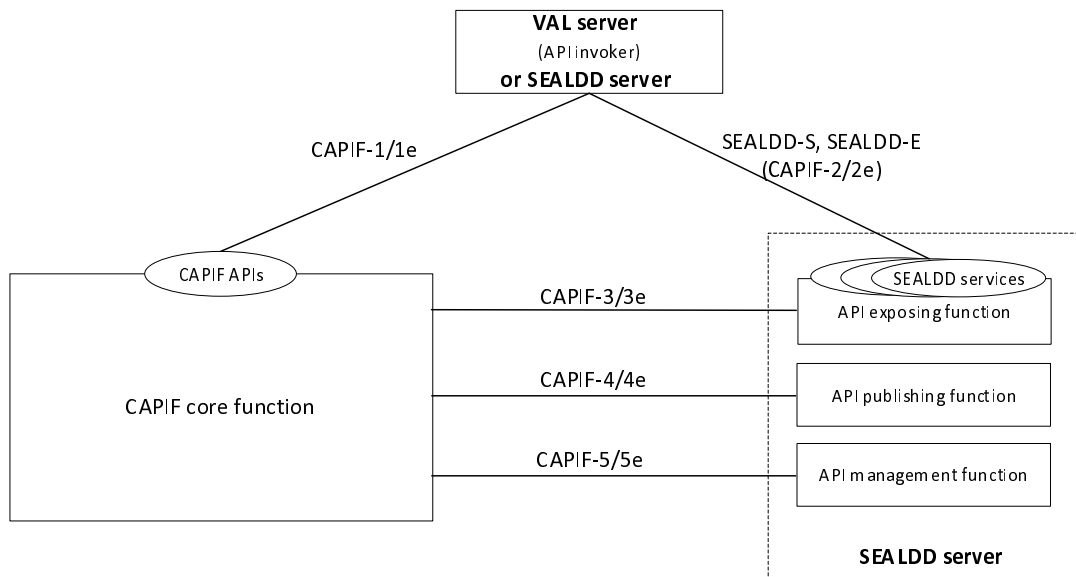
VAL server
(API invoker)
or SEALDD server

CAPIF-1/1e

SEALDD-S, SEALDD-E
(CAPIF-2/2e)

CAPIF APIs

SEALDD services

API exposing function

CAPIF-3/3e

CAPIF-4/4e

CAPIF core function

API publishing function

CAPIF-5/5e

API management function

SEALDD server